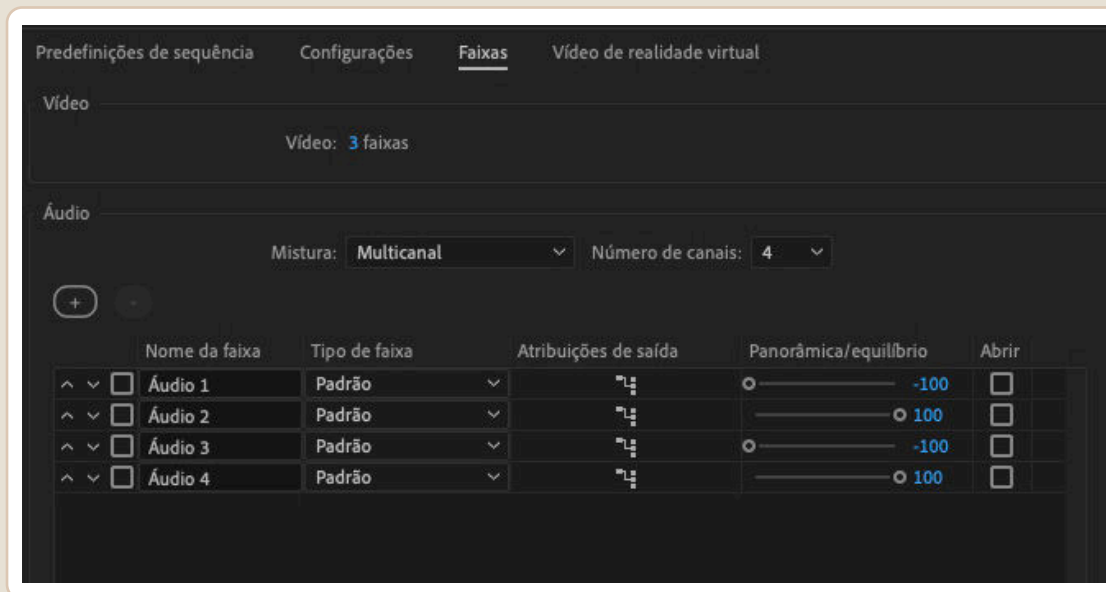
Predefinições de sequência Configurações Faixas Vídeo de realidade virtual

Vídeo

Vídeo: 3 faixas

Áudio

Mistura: Multicanal Número de canais: 4

+

| Nome da faixa | Tipo de faixa | Atribuições de saída | Panorâmica/equilíbrio | Abrir |
|---|---|---|---|---|
| Áudio 1 | Padrão | | -100 | |
| Áudio 2 | Padrão | | 100 | |
| Áudio 3 | Padrão | | -100 | |
| Áudio 4 | Padrão | | 100 | |